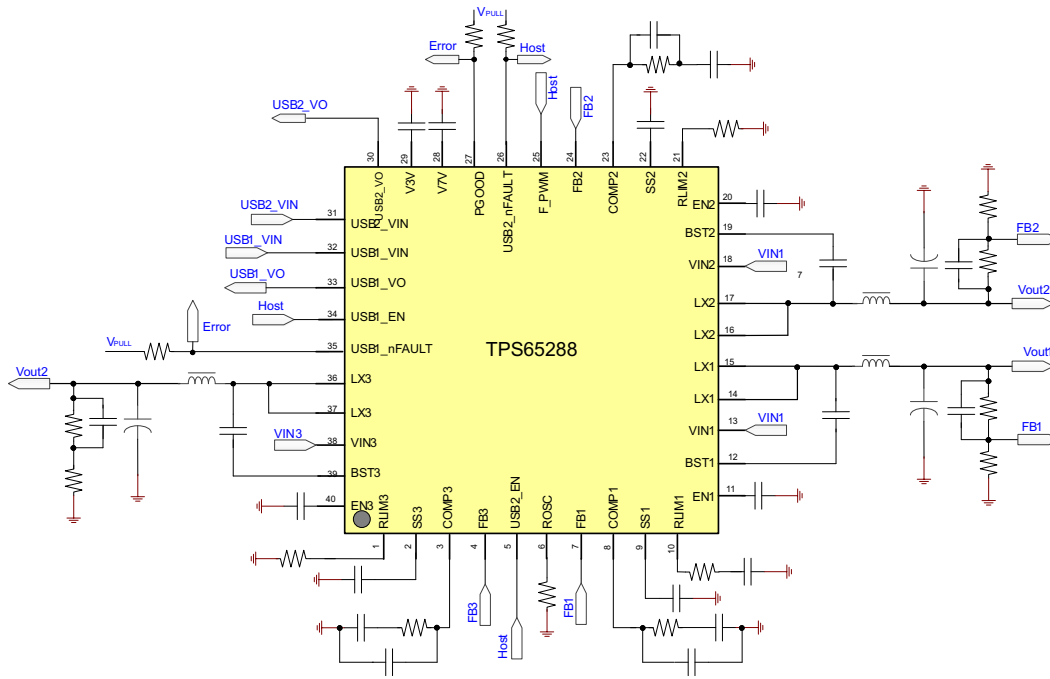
TPS65288

VPULL
Error
Host
Hst
FB2
USB2_VO
30 USB2_VO
29 V3V
28 V7V
27 PGOOD
26 USB2_nFAULT
25 F_PWM
24 FB2
23 COMP2
22 SS2
21 RLIM2

USB2_VIN 31 USB2_VIN
USB1_VIN 32 USB1_VIN
USB1_VO 33 USB1_VO
Host 34 USB1_EN
VPULL Error 35 USB1_nFAULT
Vout2 36 LX3
37 LX3
VIN3 38 VIN3
39 BST3
40 EN3

20 EN2
19 BST2
18 VIN2 VIN1
7
17 LX2
16 LX2
15 LX1
14 LX1
13 VIN1 VIN1
12 BST1
11 EN1
FB2
Vout2
Vout1
FB1

1 RLIM3
2 SS3
3 COMP3
4 FB3
5 USB2_EN
6 ROSC
7 FB1
8 COMP1
9 SS1
10 RLIM1
FB3
Host
FB1